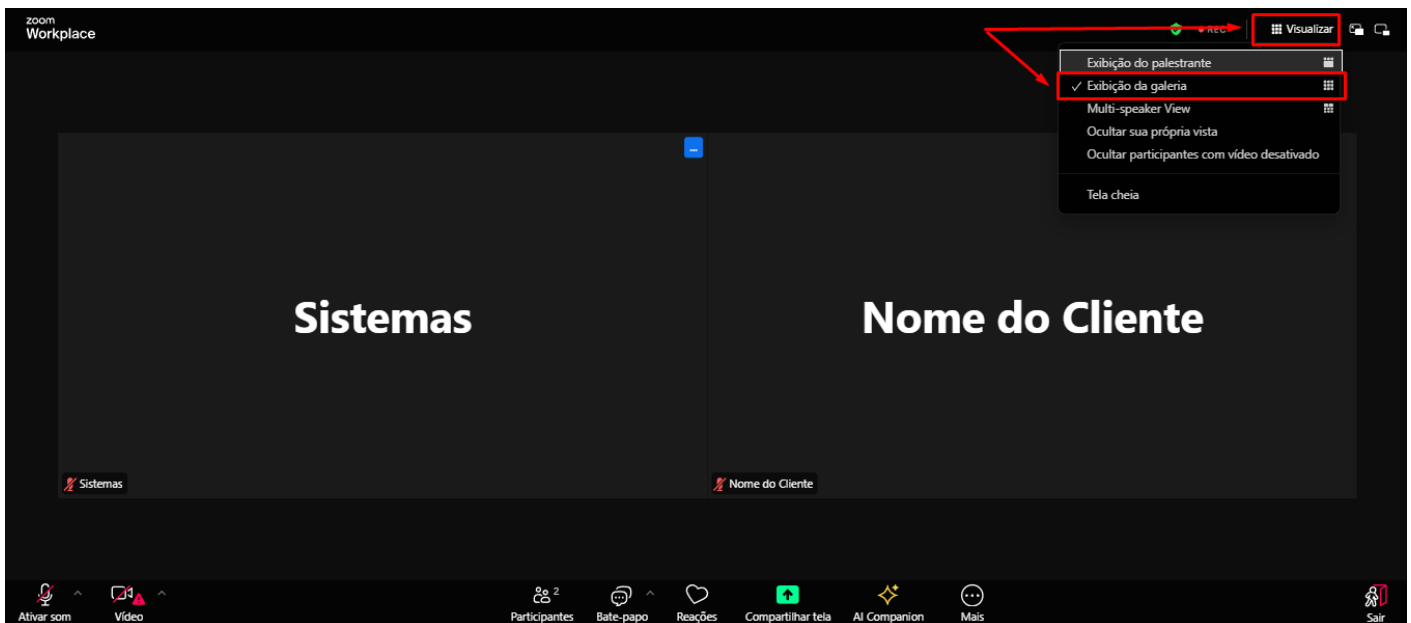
zoom
Workplace

REC

Visualizar

Exibição do palestrante
✓ Exibição da galeria
Multi-speaker View
Ocultar sua própria vista
Ocultar participantes com vídeo desativado

Tela cheia

...

Sistemas

Nome do Cliente

Sistemas

Nome do Cliente

Ativar som

Vídeo

Participantes 2

Bate-papo

Reações

Compartilhar tela

AI Companion

Mais

Sair